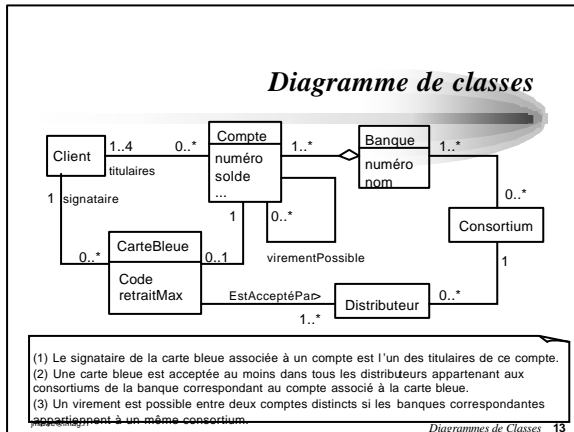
Diagramme de classes

Client
1..4
titulaires
0..*
Compte
numéro
solde
...
1..*
Banque
numéro
nom
1..*
0..*
Consortium
1
signataire
1
0..*
viremementPossible
0..*
CarteBleue
Code
retraitMax
0..1
EstAcceptéPar
1..*
Distributeur
0..*
1

(1) Le signataire de la carte bleue associée à un compte est l'un des titulaires de ce compte.
(2) Une carte bleue est acceptée au moins dans tous les distributeurs appartenant aux consortiums de la banque correspondant au compte associé à la carte bleue.
(3) Un virement est possible entre deux comptes distincts si les banques correspondantes appartiennent à un même consortium.

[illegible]
Diagrammes de Classes 13